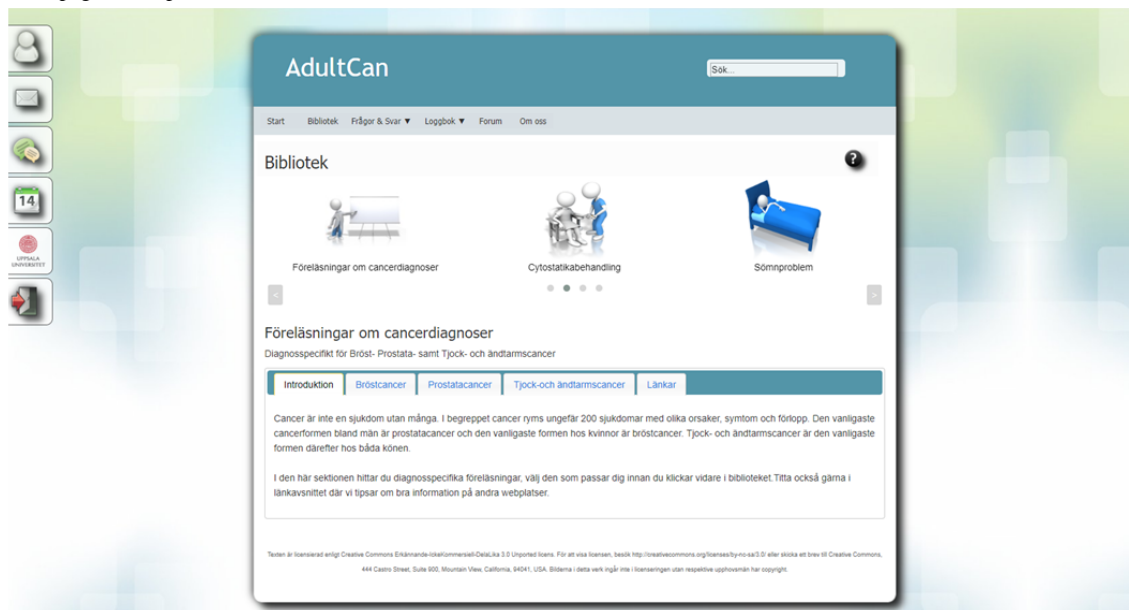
14

UPPSALA UNIVERSITET

AdultCan

Sök...

Start Bibliotek Frågor & Svar ▼ Loggbok ▼ Forum Om oss

Bibliotek

?

Föreläsningar om cancerdiagnoser

Cytostatikabehandling

Sömnproblem

<

>

Föreläsningar om cancerdiagnoser

Diagnosspecifikt för Bröst- Prostata- samt Tjock- och ändtarmscancer

| Introduktion | Bröstcancer | Prostatacancer | Tjock-och ändtarmscancer | Länkar |
|---|---|---|---|---|

Cancer är inte en sjukdom utan många. I begreppet cancer ryms ungefär 200 sjukdomar med olika orsaker, symtom och förlopp. Den vanligaste cancerformen bland män är prostatacancer och den vanligaste formen hos kvinnor är bröstcancer. Tjock- och ändtarmscancer är den vanligaste formen därefter hos båda könen.

I den här sektionen hittar du diagnosspecifika föreläsningar, välj den som passar dig innan du klickar vidare i biblioteket.Titta också gärna i länkavsnittet där vi tipsar om bra information på andra webplatser.

Texten är licensierad enligt Creative Commons Erkännande-IckeKommersiell-DelaLika 3.0 Unported licens. För att visa licensen, besök http://creativecommons.org/licenses/by-nc-sa/3.0/ eller skicka ett brev till Creative Commons, 444 Castro Street, Suite 900, Mountain View, California, 94041, USA. Bilderna i detta verk ingår inte i licenseringen utan respektive upphovsmän har copyright.